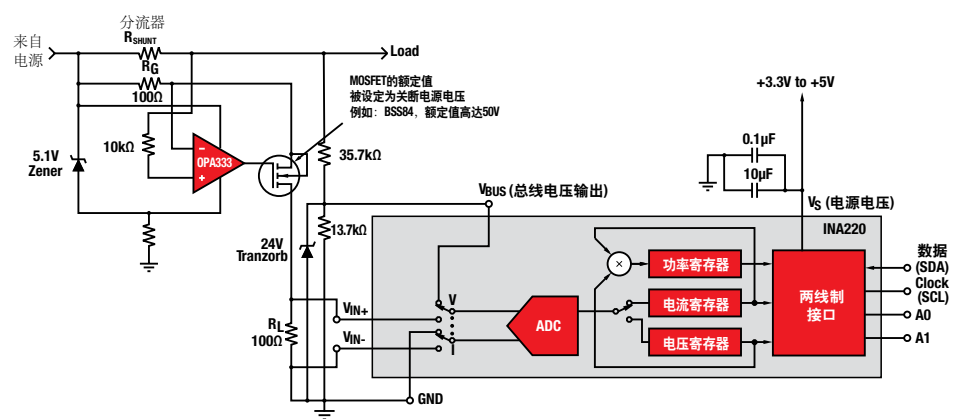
分流器
来自电源
$R_{SHUNT}$
$R_G$
Load
100Ω
MOSFET的额定值被设定为关断电源电压
例如：BSS84，额定值高达50V
+3.3V to +5V
10kΩ
−
+
OPA333
35.7kΩ
0.1µF
10µF
5.1V Zener
$V_{BUS}$ (总线电压输出)
$V_S$ (电源电压)
13.7kΩ
INA220
24V Tranzorb
×
功率寄存器
两线制接口
数据 (SDA)
Clock (SCL)
A0
A1
V
$V_{IN+}$
ADC
电流寄存器
$R_L$ 100Ω
$V_{IN-}$
I
电压寄存器
GND